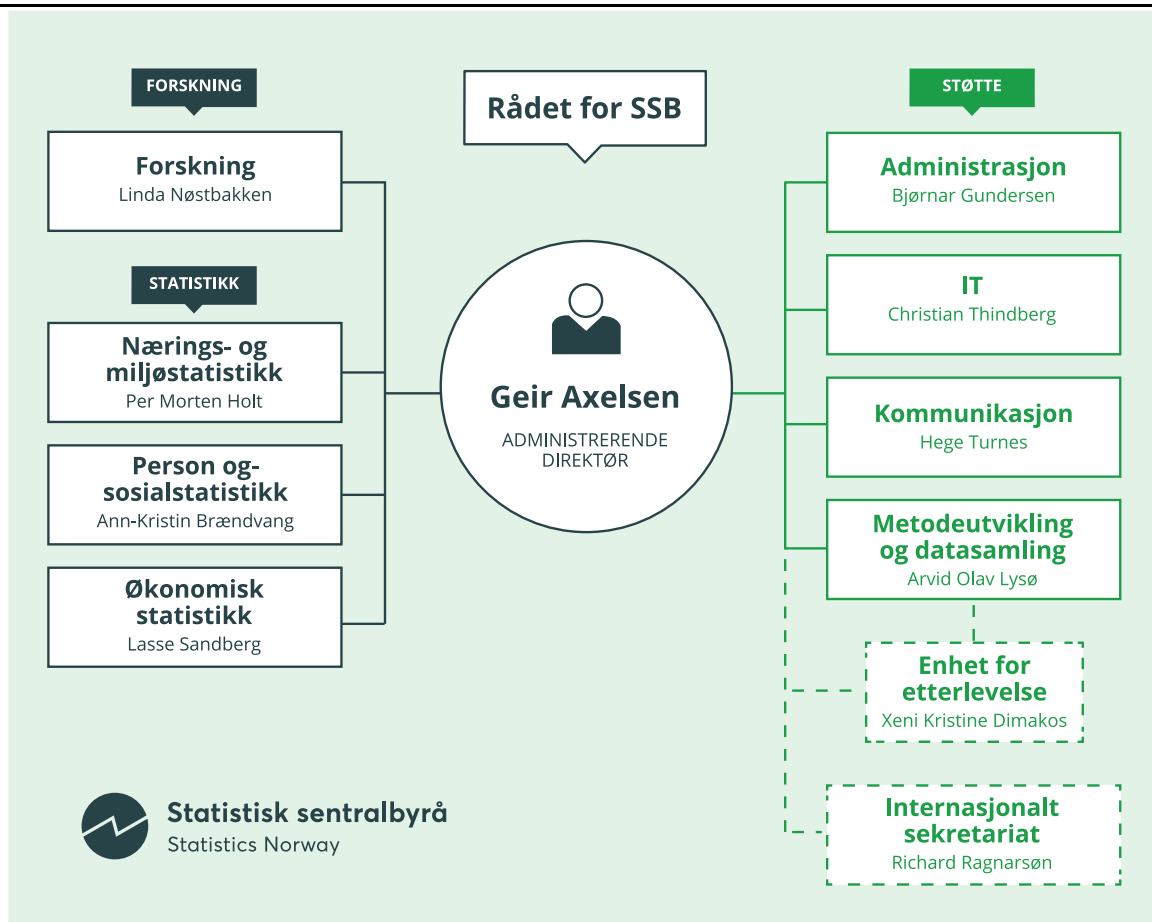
Rådet for SSB

FORSKNING

Forskning
Linda Nøstbakken

STATISTIKK

Nærings- og miljøstatistikk
Per Morten Holt

Person og-sosialstatistikk
Ann-Kristin Brændvang

Økonomisk statistikk
Lasse Sandberg

Geir Axelsen
ADMINISTRERENDE DIREKTØR

STØTTE

Administrasjon
Bjørnar Gundersen

IT
Christian Thindberg

Kommunikasjon
Hege Turnes

Metodeutvikling og datasamling
Arvid Olav Lysø

Enhet for etterlevelse
Xeni Kristine Dimakos

Internasjonalt sekretariat
Richard Ragnarsøn

Statistisk sentralbyrå
Statistics Norway